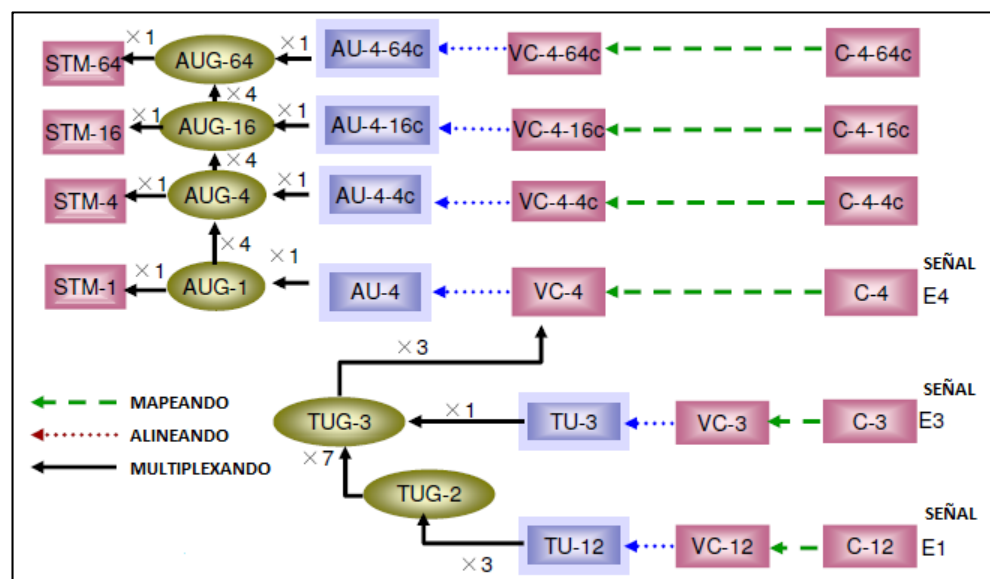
STM-64 ×1 AUG-64 ×1 AU-4-64c VC-4-64c C-4-64c

×4

STM-16 ×1 AUG-16 ×1 AU-4-16c VC-4-16c C-4-16c

×4

STM-4 ×1 AUG-4 ×1 AU-4-4c VC-4-4c C-4-4c

×4

STM-1 ×1 AUG-1 ×1 AU-4 VC-4 C-4 SEÑAL E4

×3

MAPEANDO
ALINEANDO
MULTIPLEXANDO

TUG-3 ×1 TU-3 VC-3 C-3 SEÑAL E3

×7

TUG-2

×3 TU-12 VC-12 C-12 SEÑAL E1